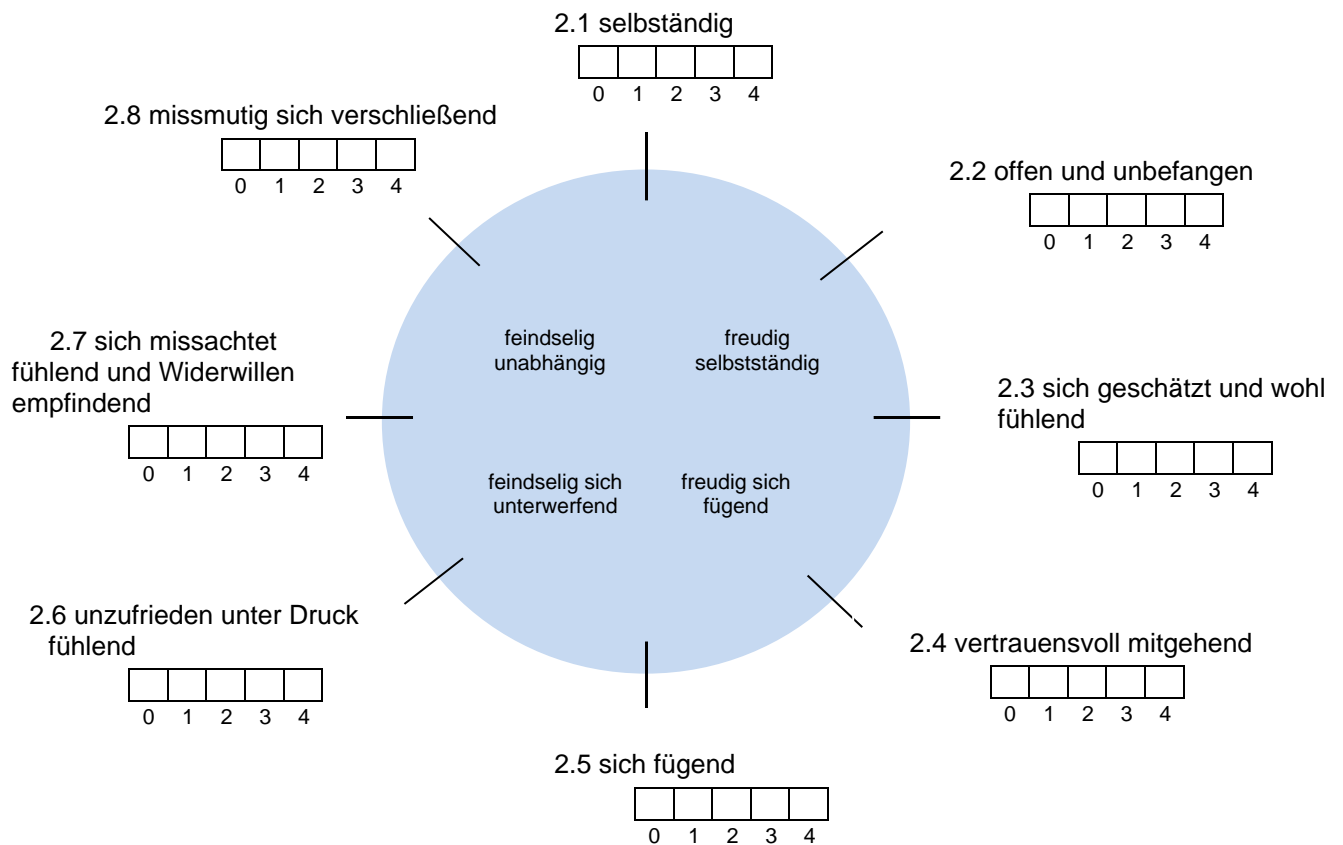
2.1 selbständig

0 1 2 3 4

2.8 missmutig sich verschließend

0 1 2 3 4

2.2 offen und unbefangen

0 1 2 3 4

feindselig unabhängig

freudig selbstständig

2.7 sich missachtet fühlend und Widerwillen empfindend

0 1 2 3 4

2.3 sich geschätzt und wohl fühlend

0 1 2 3 4

feindselig sich unterwerfend

freudig sich fügend

2.6 unzufrieden unter Druck fühlend

0 1 2 3 4

2.4 vertrauensvoll mitgehend

0 1 2 3 4

2.5 sich fügend

0 1 2 3 4